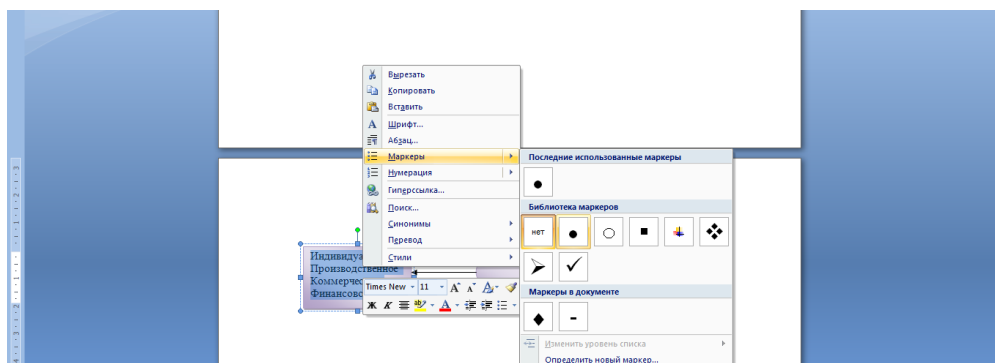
Вырезать
Копировать
Вставить
Шрифт...
Абзац...
Маркеры
Нумерация
Гиперссылка...
Поиск...
Синонимы
Перевод
Стили

Последние использованные маркеры
Библиотека маркеров
нет
Маркеры в документе
Изменить уровень списка
Определить новый маркер...

Индивидуа
Производственное
Коммерчес
Финансов

Times New 11
Ж К